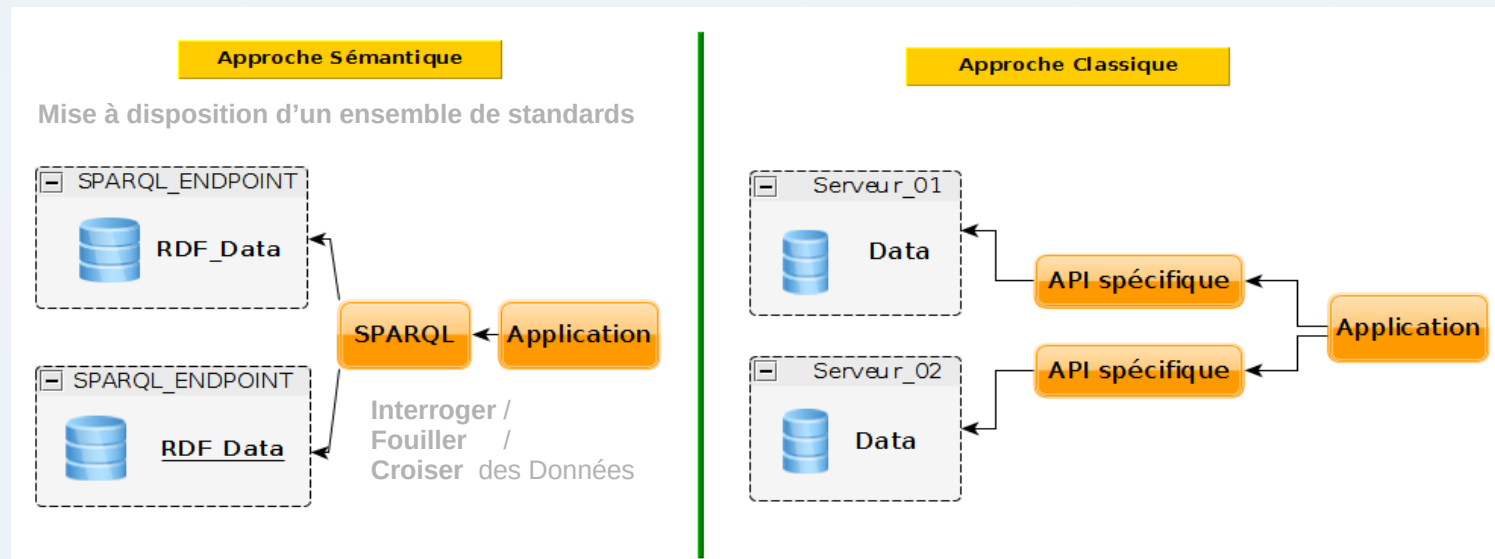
Approche Sémantique

Mise à disposition d'un ensemble de standards

SPARQL_ENDPOINT

RDF_Data

SPARQL

Application

SPARQL_ENDPOINT

RDF_Data

Interroger /
Fouiller /
Croiser des Données

Approche Classique

Serveur_01

Data

API spécifique

Application

API spécifique

Serveur_02

Data